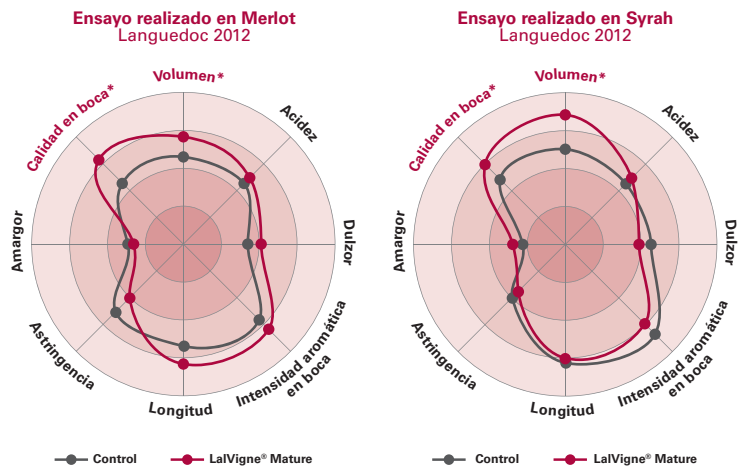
Ensayo realizado en Merlot
Languedoc 2012

Volumen*
Acidez
Dulzor
Intensidad aromática en boca
Longitud
Astringencia
Amargor
Calidad en boca*

Control
LalVigne® Mature

Ensayo realizado en Syrah
Languedoc 2012

Volumen*
Acidez
Dulzor
Intensidad aromática en boca
Longitud
Astringencia
Amargor
Calidad en boca*

Control
LalVigne® Mature